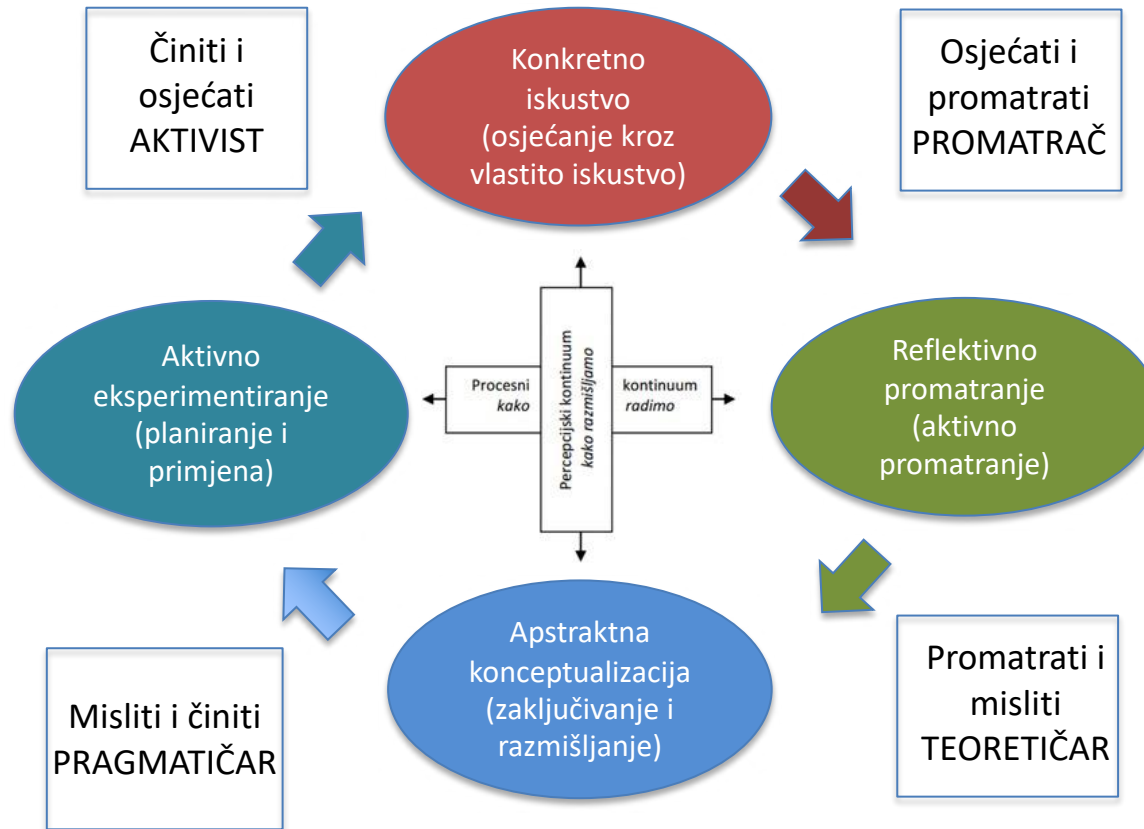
Činiti i osjećati AKTIVIST

Konkretno iskustvo (osjećanje kroz vlastito iskustvo)

Osjećati i promatrati PROMATRAČ

Aktivno eksperimentiranje (planiranje i primjena)

Procesni kako

Percepcijski kontinuum kako razmišljamo

kontinuum radimo

Reflektivno promatranje (aktivno promatranje)

Apstraktna konceptualizacija (zaključivanje i razmišljanje)

Misliti i činiti PRAGMATIČAR

Promatrati i misliti TEORETIČAR